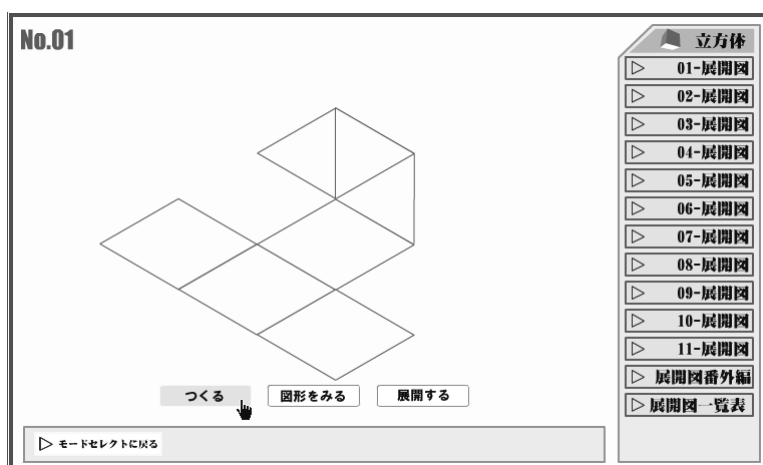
No.01

立方体
▷ 01-展開図
▷ 02-展開図
▷ 03-展開図
▷ 04-展開図
▷ 05-展開図
▷ 06-展開図
▷ 07-展開図
▷ 08-展開図
▷ 09-展開図
▷ 10-展開図
▷ 11-展開図
▷ 展開図番外編
▷ 展開図一覧表

つくる
図形をみる
展開する

▷ モードセレクトに戻る